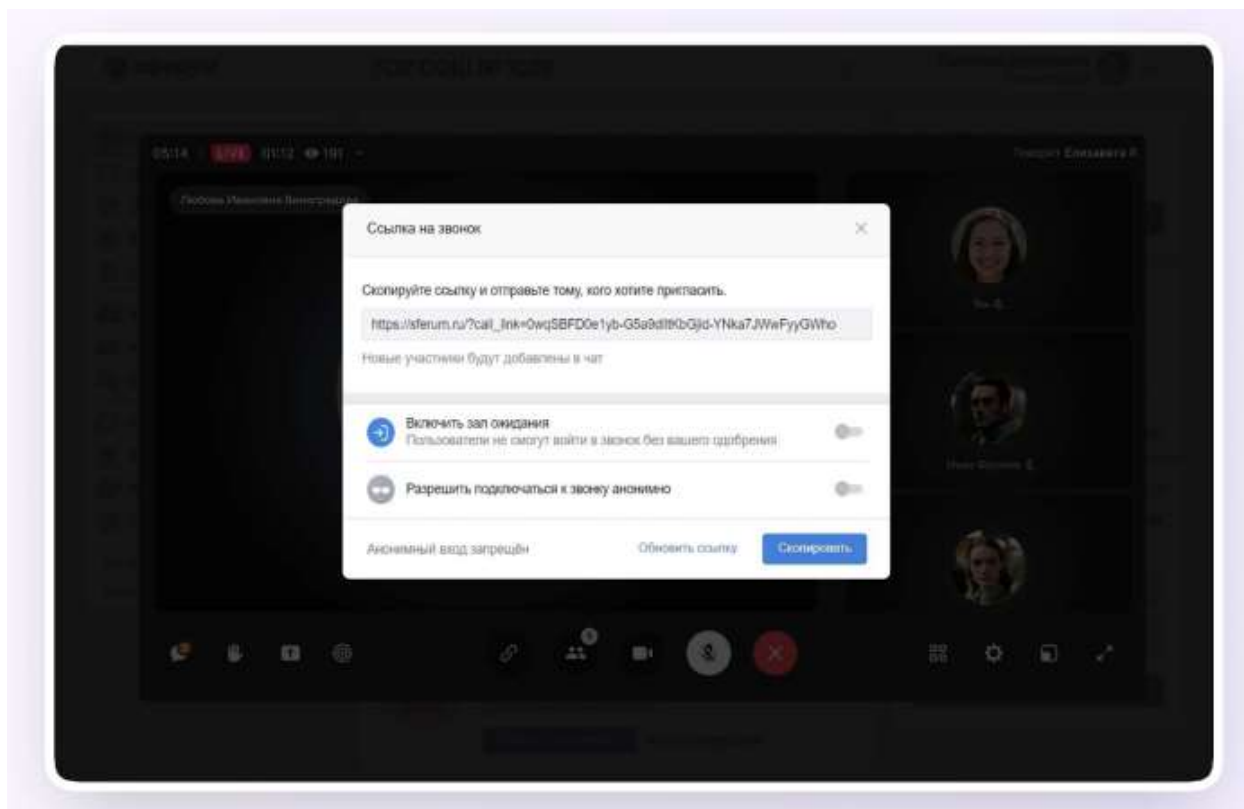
05:14 LIVE 01:12 101

Ссылка на звонок

Скопируйте ссылку и отправьте тому, кого хотите пригласить.

https://sferum.ru/?call_link=0wqSBFD0e1yb-G5a9dIltKbGjid-YNka7JWwFyyGWho

Новые участники будут добавлены в чат

Включить зал ожидания
Пользователи не смогут войти в звонок без вашего одобрения

Разрешить подключаться к звонку анонимно

Анонимный вход запрещён

Обновить ссылку

Скопировать